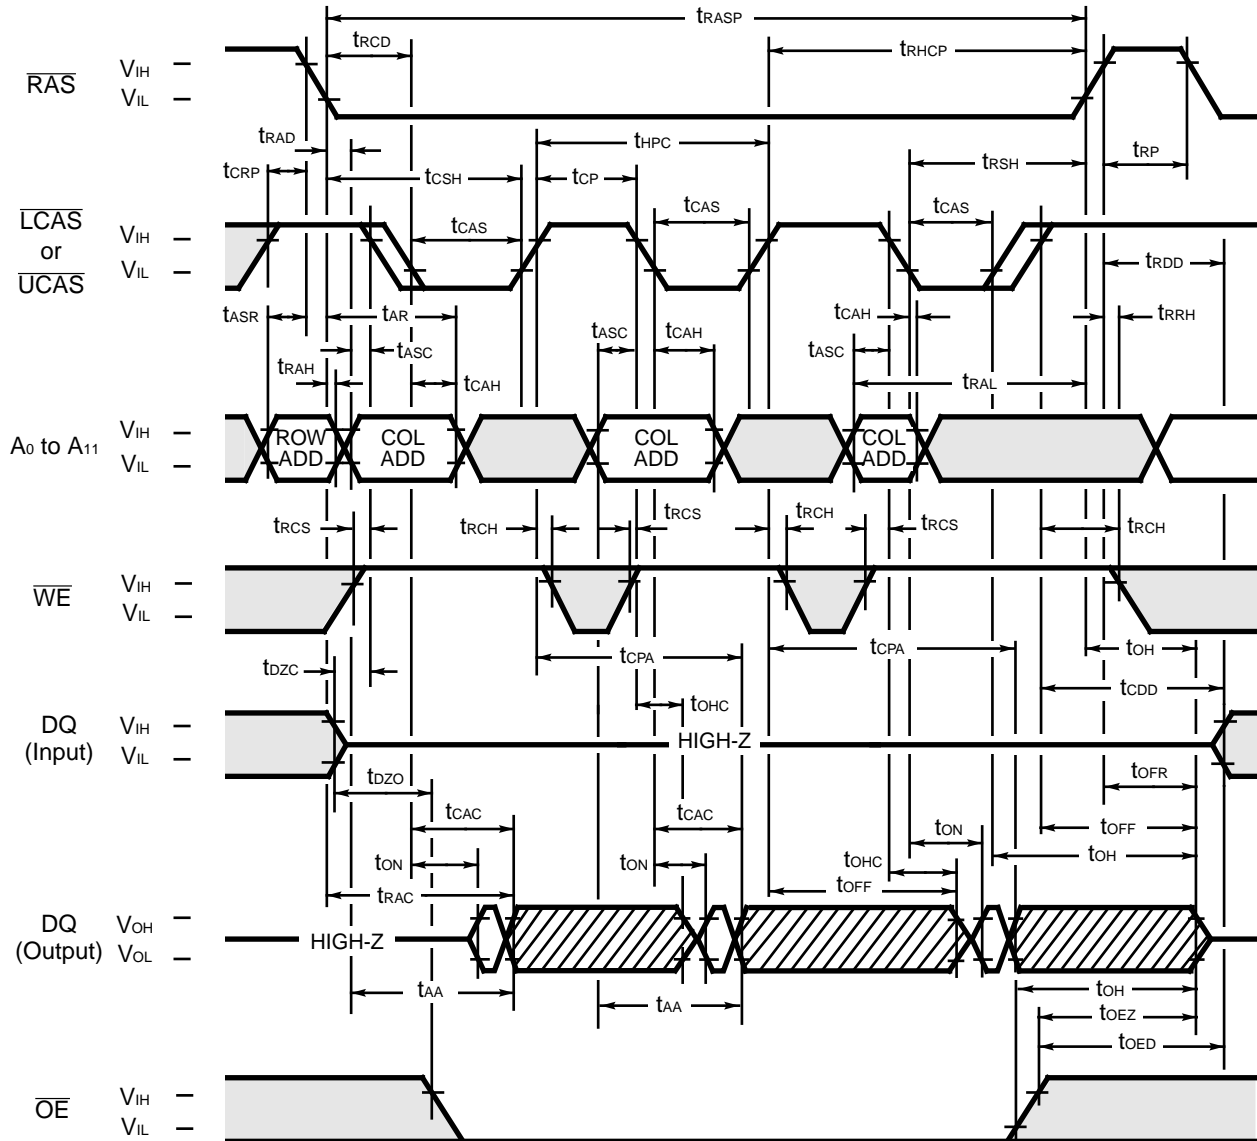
$t_{RASP}$
$t_{RCD}$
$t_{RHCP}$
$\overline{RAS}$ $V_{IH}$ – $V_{IL}$ –
$t_{RAD}$
$t_{HPC}$
$t_{RP}$
$t_{CRP}$
$t_{CSH}$
$t_{CP}$
$t_{RSH}$
$t_{CAS}$
$t_{CAS}$
$t_{CAS}$
$\overline{LCAS}$ or $\overline{UCAS}$ $V_{IH}$ – $V_{IL}$ –
$t_{RDD}$
$t_{ASR}$
$t_{AR}$
$t_{CAH}$
$t_{RRH}$
$t_{ASC}$
$t_{CAH}$
$t_{RAH}$
$t_{ASC}$
$t_{ASC}$
$t_{CAH}$
$t_{RAL}$
$A_0$ to $A_{11}$ $V_{IH}$ – $V_{IL}$ –
ROW ADD
COL ADD
COL ADD
COL ADD
$t_{RCS}$
$t_{RCH}$
$t_{RCS}$
$t_{RCH}$
$t_{RCS}$
$t_{RCH}$
$\overline{WE}$ $V_{IH}$ – $V_{IL}$ –
$t_{CPA}$
$t_{CPA}$
$t_{OH}$
$t_{DZC}$
$t_{OHC}$
$t_{CDD}$
DQ (Input) $V_{IH}$ – $V_{IL}$ –
HIGH-Z
$t_{DZO}$
$t_{OFR}$
$t_{CAC}$
$t_{CAC}$
$t_{OFF}$
$t_{ON}$
$t_{ON}$
$t_{ON}$
$t_{OHC}$
$t_{OH}$
$t_{RAC}$
$t_{OFF}$
DQ (Output) $V_{OH}$ – $V_{OL}$ –
HIGH-Z
$t_{AA}$
$t_{AA}$
$t_{OH}$
$t_{OEZ}$
$t_{OED}$
$\overline{OE}$ $V_{IH}$ – $V_{IL}$ –